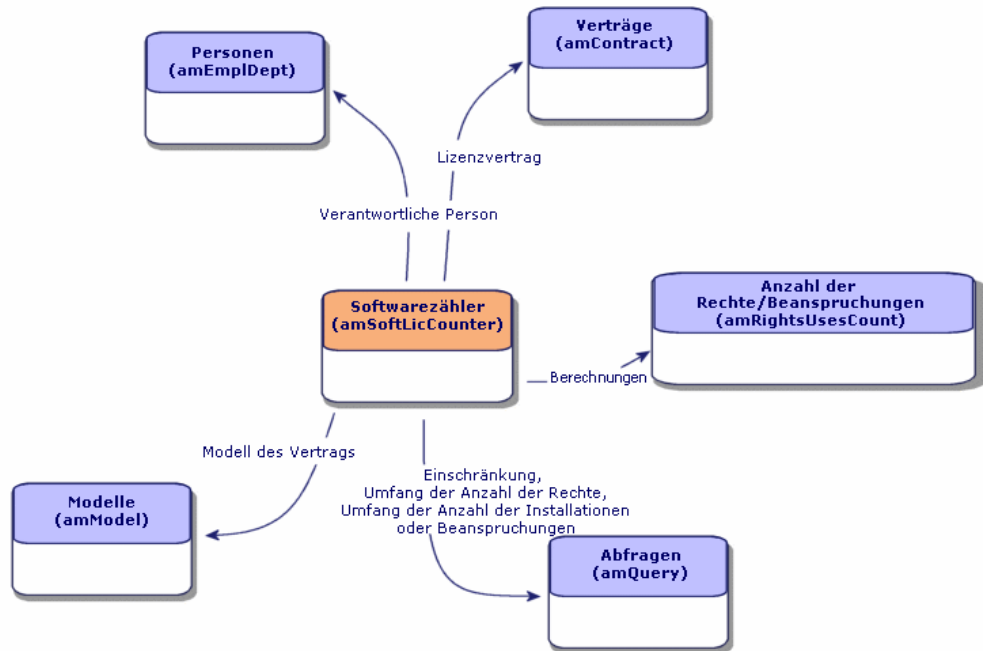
Verträge
(amContract)

Personen
(amEmplDept)

Lizenzvertrag

Verantwortliche Person

Softwarezähler
(amSoftLicCounter)

Anzahl der
Rechte/Beanspruchungen
(amRightsUsesCount)

Berechnungen

Modell des Vertrags

Einschränkung,
Umfang der Anzahl der Rechte,
Umfang der Anzahl der Installationen
oder Beanspruchungen

Modelle
(amModel)

Abfragen
(amQuery)